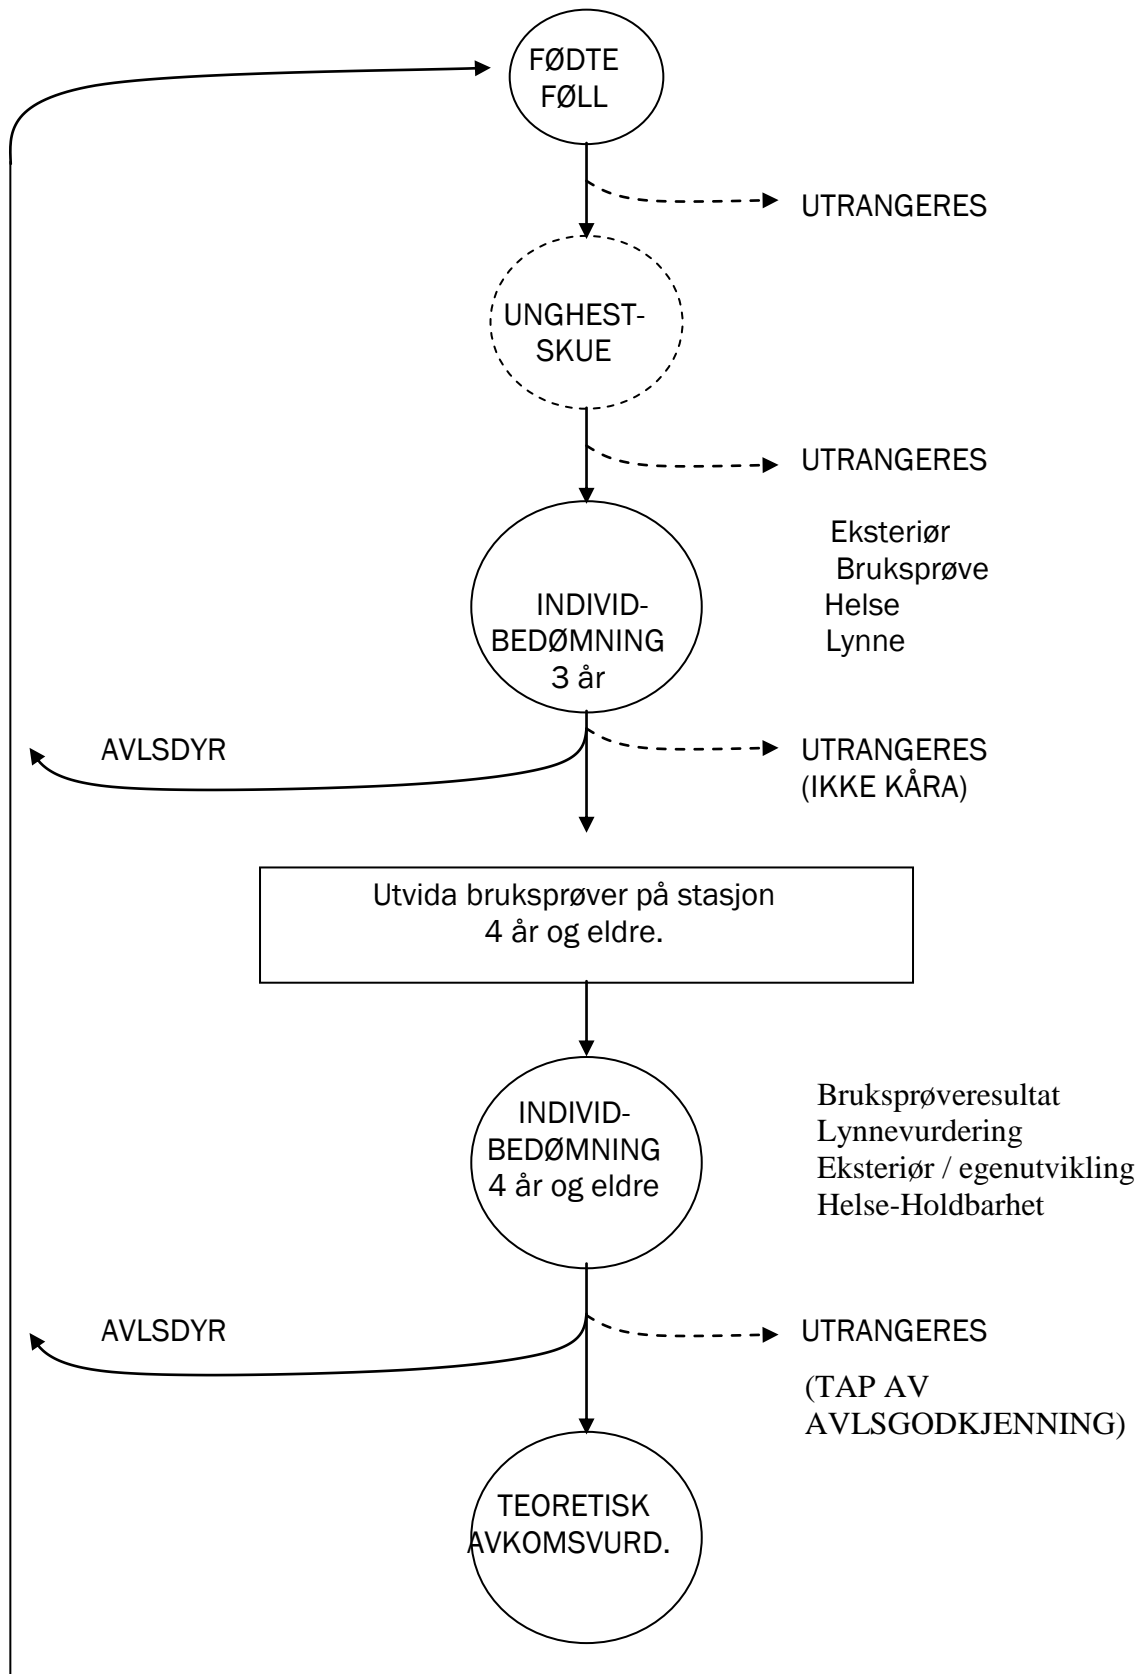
FØDTE FØLL

UTRANGERES

UNGHEST-SKUE

UTRANGERES

INDIVID-BEDØMNING 3 år

Eksteriør
Bruksprøve
Helse
Lynne

AVLSDYR

UTRANGERES (IKKE KÅRA)

Utvida bruksprøver på stasjon 4 år og eldre.

INDIVID-BEDØMNING 4 år og eldre

Bruksprøveresultat
Lynnevurdering
Eksteriør / egenutvikling
Helse-Holdbarhet

AVLSDYR

UTRANGERES

(TAP AV AVLSGODKJENNING)

TEORETISK AVKOMSVURD.